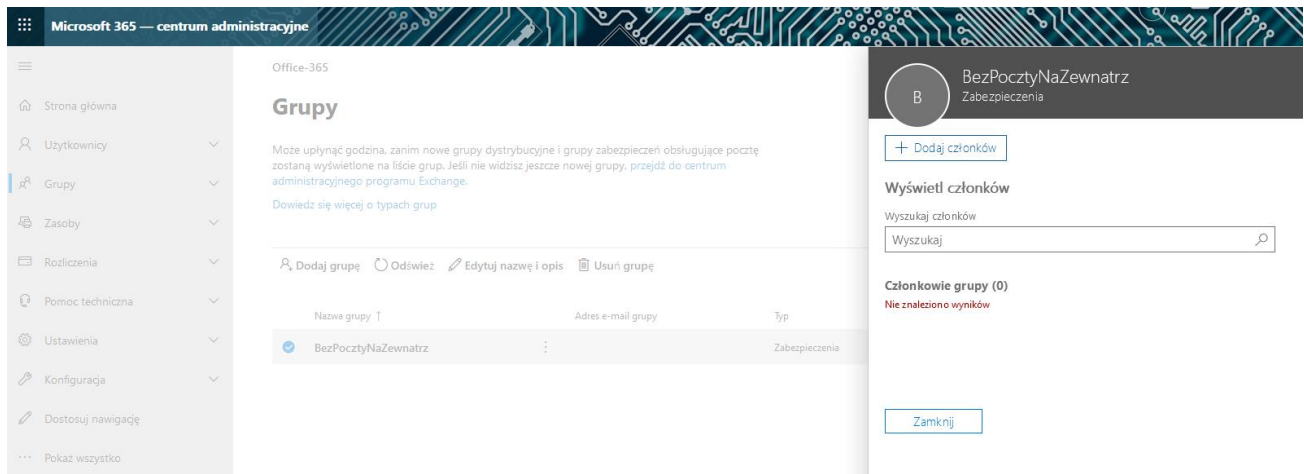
Microsoft 365 — centrum administracyjne

Strona główna
Użytkownicy
Grupy
Zasoby
Rozliczenia
Pomoc techniczna
Ustawienia
Konfiguracja
Dostosuj nawigację
Pokaż wszystko

Office-365

Grupy

Może upłynąć godzina, zanim nowe grupy dystrybucyjne i grupy zabezpieczeń obsługujące pocztę zostaną wyświetlone na liście grup. Jeśli nie widzisz jeszcze nowej grupy, przejdź do centrum administracyjnego programu Exchange.

Dowiedz się więcej o typach grup

Dodaj grupę Odśwież Edytuj nazwę i opis Usuń grupę

| Nazwa grupy ↑ | Adres e-mail grupy | Typ |
|---|---|---|
| BezPocztyNaZewnatrz | | Zabezpieczenia |

B
BezPocztyNaZewnatrz
Zabezpieczenia

+ Dodaj członków

Wyświetl członków

Wyszukaj członków

Wyszukaj

Członkowie grupy (0)
Nie znaleziono wyników

Zamknij